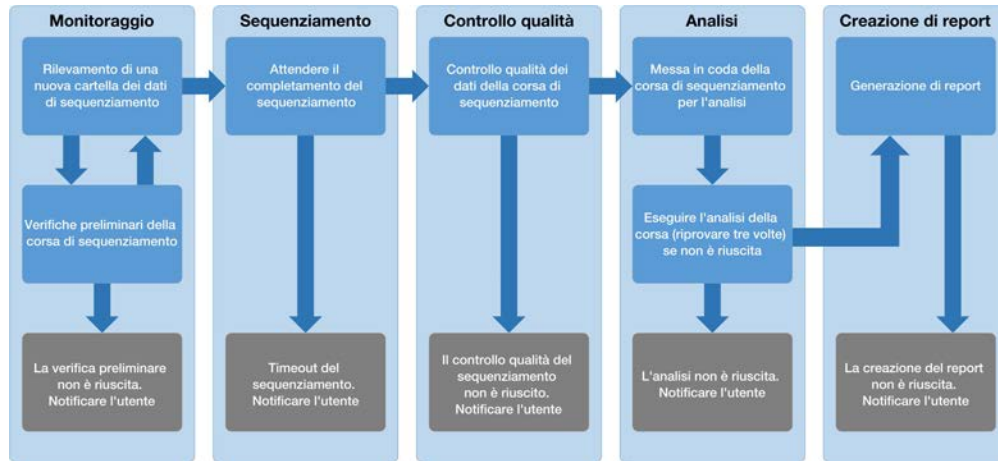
Monitoraggio

Rilevamento di una nuova cartella dei dati di sequenziamento

Verifiche preliminari della corsa di sequenziamento

La verifica preliminare non è riuscita. Notificare l'utente

Sequenziamento

Attendere il completamento del sequenziamento

Timeout del sequenziamento. Notificare l'utente

Controllo qualità

Controllo qualità dei dati della corsa di sequenziamento

Il controllo qualità del sequenziamento non è riuscito. Notificare l'utente

Analisi

Messa in coda della corsa di sequenziamento per l'analisi

Eseguire l'analisi della corsa (riprovare tre volte) se non è riuscita

L'analisi non è riuscita. Notificare l'utente

Creazione di report

Generazione di report

La creazione del report non è riuscita. Notificare l'utente